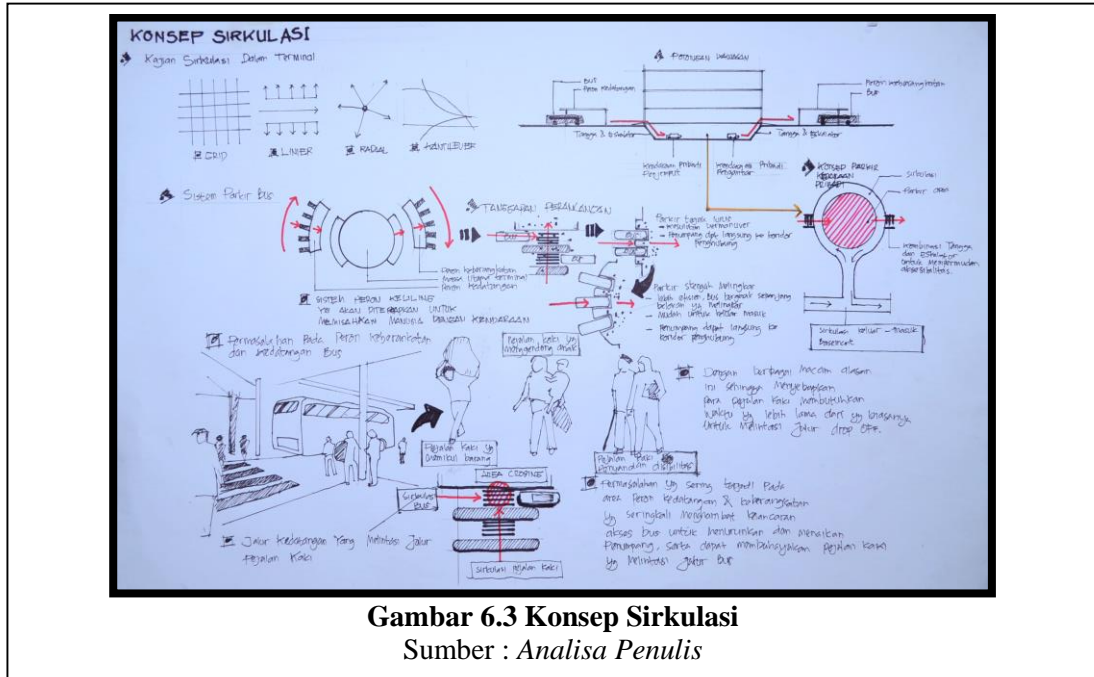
KONSEP SIRKULASI

Kajian Sirkulasi Dalam Terminal

GRID
LINIER
RADIAL
KANTILEVER

Potongan Bangunan

Bus
Peron kedatangan
Tangga & Eskalator
Kendaraan Pribadi Penjemput
Kendaraan Pribadi Pengantar
Peron keberangkatan
Bus
Tangga & Eskalator

Sistem Parkir Bus

Tanggapan Perancangan

Parkir tegak lurus
– Kesulitan bermanuver
– Penumpang dpt langsung ke kendaraan penghubung

Peron keberangkatan
Peron (tiket terminal)
Peron kedatangan

SISTEM PERON KELILING YG AKAN DITERAPKAN UNTUK MEMISAHKAN MANUSIA DENGAN KENDARAAN

Parkir serong dengan sudut
– lebih efektif. Bus bergerak sepanjang perimeter
– Mudah untuk keluar masuk
– Penumpang dapat langsung ke kendaraan penghubung

KONSEP PARKIR KENDARAAN PRIBADI
Sirkulasi
Parkir Mobil
Membuat Tangga dan Eskalator untuk menghubungkan dengan Bus
Sirkulasi keluar – masuk basement

Permasalahan Pada Peron Keberangkatan dan kedatangan Bus

Pejalan kaki yg menggendong anak
Pejalan Kaki yg membawa barang
Pejalan Kaki penyandang disabilitas

Dengan berbagai macam alasan ini seringkali menyebabkan para pejalan kaki membutuhkan waktu yg lebih lama dari yg biasanya untuk melintasi jalur drop off.

AREA CROSSING
Sirkulasi Bus
Sirkulasi pejalan kaki

Permasalahan yg sering terjadi Pada area Peron kedatangan & keberangkatan yg seringkali menghambat kelancaran akses bus untuk menurunkan dan menaikan Penumpang, serta dapat membahayakan pejalan kaki yg melintasi jalur bus

Jalur kedatangan Yang Melintasi Jalur Pejalan Kaki

Gambar 6.3 Konsep Sirkulasi
Sumber : Analisa Penulis